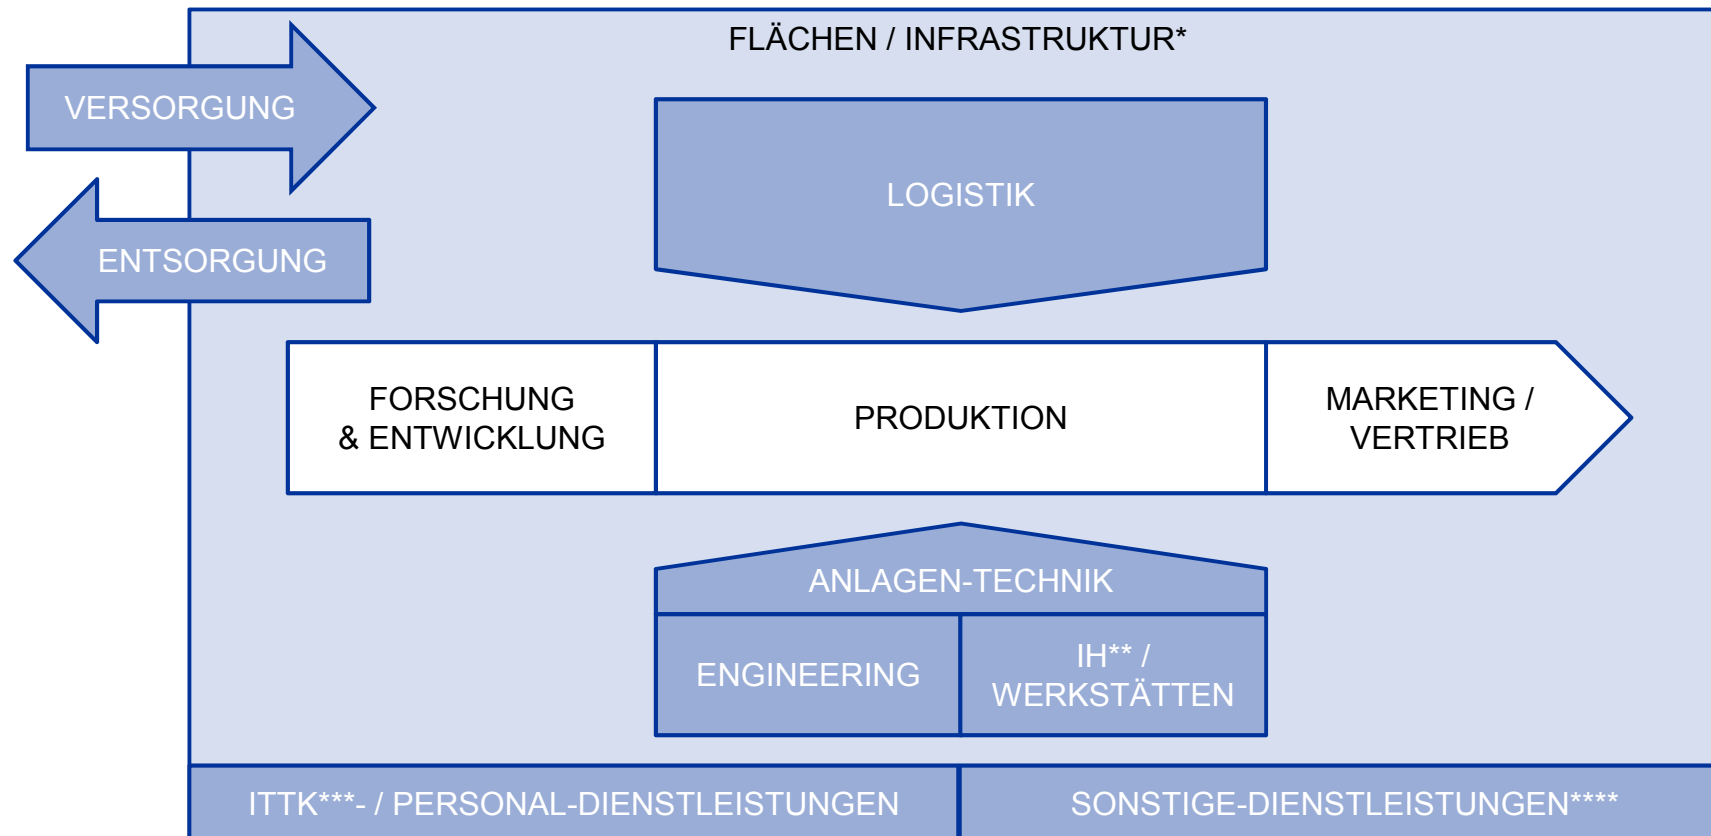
FLÄCHEN / INFRASTRUKTUR*

VERSORGUNG

ENTSORGUNG

LOGISTIK

FORSCHUNG & ENTWICKLUNG

PRODUKTION

MARKETING / VERTRIEB

ANLAGEN-TECHNIK

ENGINEERING

IH** / WERKSTÄTTEN

ITTK***- / PERSONAL-DIENSTLEISTUNGEN

SONSTIGE-DIENSTLEISTUNGEN****